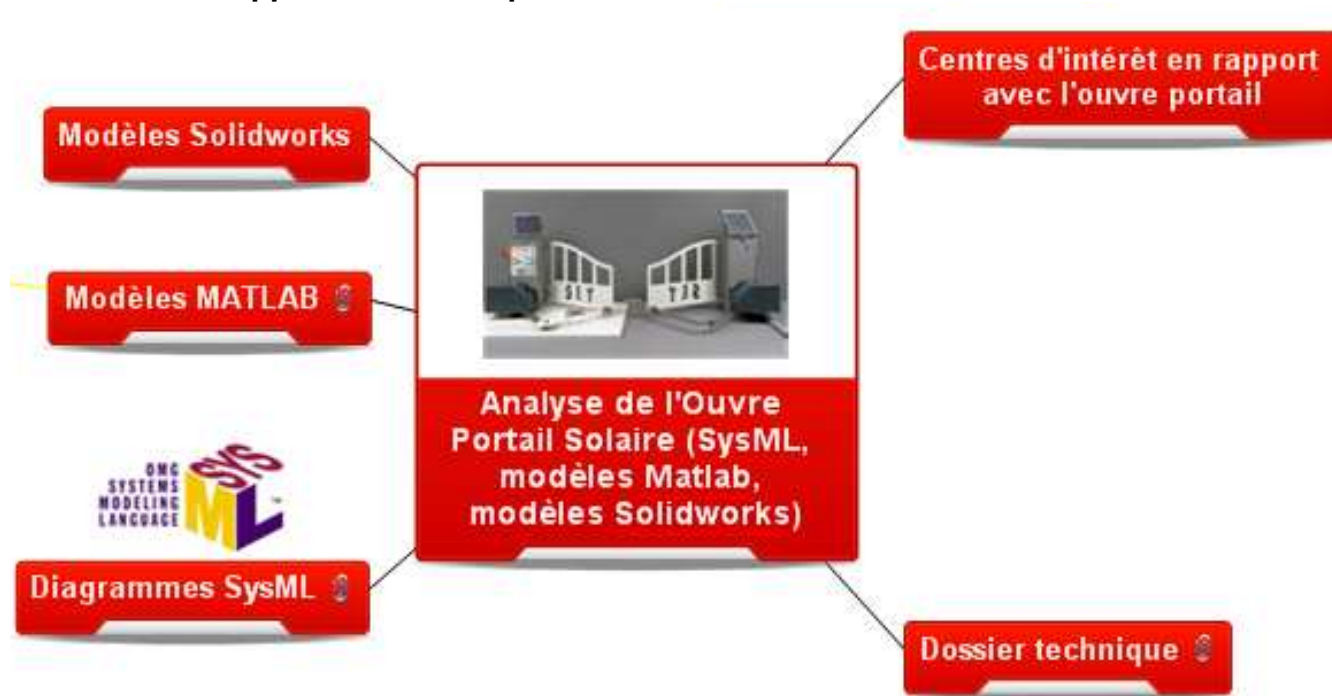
Modèles Solidworks

Centres d'intérêt en rapport avec l'ouvre portail

Modèles MATLAB

SLT

TJZ

Analyse de l'Ouvre Portail Solaire (SysML, modèles Matlab, modèles Solidworks)

OMG SYSTEMS MODELING LANGUAGE SYS ML

Diagrammes SysML

Dossier technique